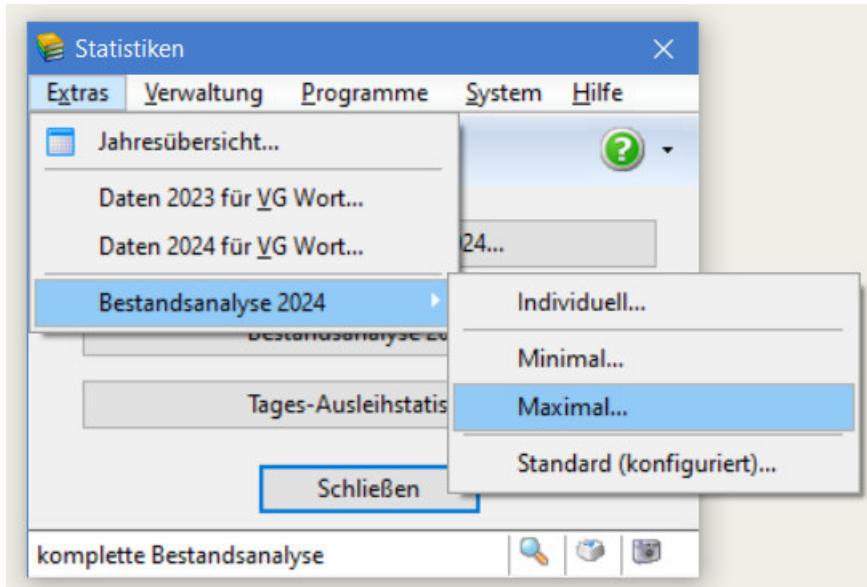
Statistiken

Extras Verwaltung Programme System Hilfe

Jahresübersicht...

Daten 2023 für VG Wort...

Daten 2024 für VG Wort...

Bestandsanalyse 2024

Individuell...

Minimal...

Maximal...

Standard (konfiguriert)...

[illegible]24...

Bestandsanalyse 20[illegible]

Tages-Ausleihstatis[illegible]

Schließen

komplette Bestandsanalyse